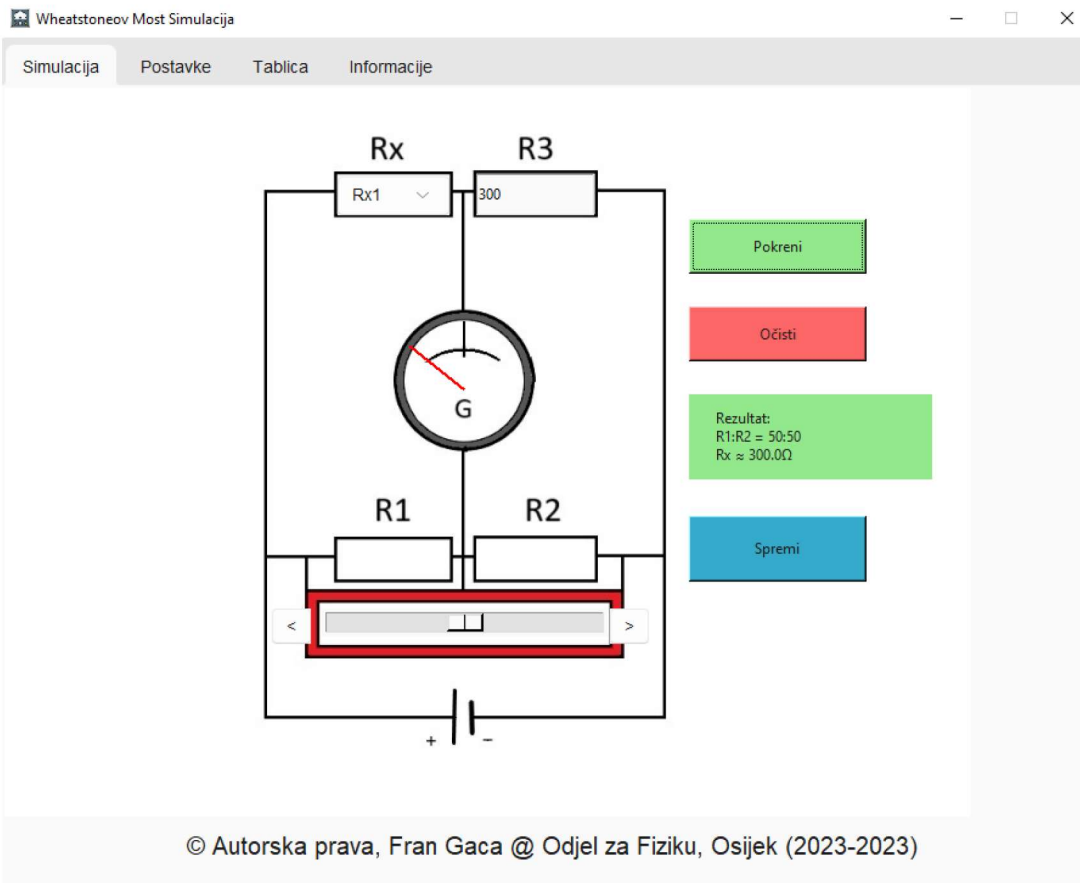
Wheatstoneov Most Simulacija

Simulacija Postavke Tablica Informacije

Rx R3

Rx1 300

G

R1 R2

< >

+ −

Pokreni

Očisti

Rezultat:
R1:R2 = 50:50
Rx ≈ 300.0Ω

Spremi

© Autorska prava, Fran Gaca @ Odjel za Fiziku, Osijek (2023-2023)